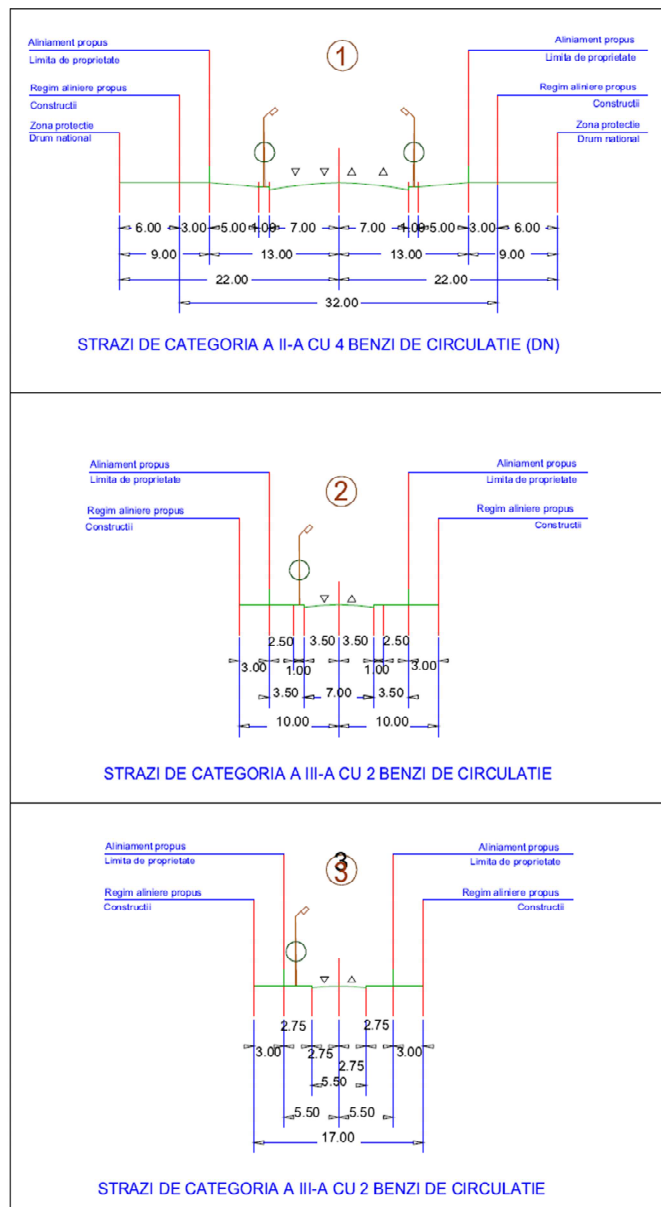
1

Aliniament propus
Limita de proprietate
Regim aliniere propus
Constructii
Zona protectie
Drum national

Aliniament propus
Limita de proprietate
Regim aliniere propus
Constructii
Zona protectie
Drum national

6.00 3.00 5.00 1.00 7.00 7.00 1.00 5.00 3.00 6.00
9.00 13.00 13.00 9.00
22.00 22.00
32.00

STRAZI DE CATEGORIA A II-A CU 4 BENZI DE CIRCULATIE (DN)

2

Aliniament propus
Limita de proprietate
Regim aliniere propus
Constructii

Aliniament propus
Limita de proprietate
Regim aliniere propus
Constructii

2.50 3.50 3.50 2.50
3.00 1.00 1.00 3.00
3.50 7.00 3.50
10.00 10.00

STRAZI DE CATEGORIA A III-A CU 2 BENZI DE CIRCULATIE

3

Aliniament propus
Limita de proprietate
Regim aliniere propus
Constructii

Aliniament propus
Limita de proprietate
Regim aliniere propus
Constructii

2.75 2.75
3.00 2.75 2.75 3.00
5.50
5.50 5.50
17.00

STRAZI DE CATEGORIA A III-A CU 2 BENZI DE CIRCULATIE